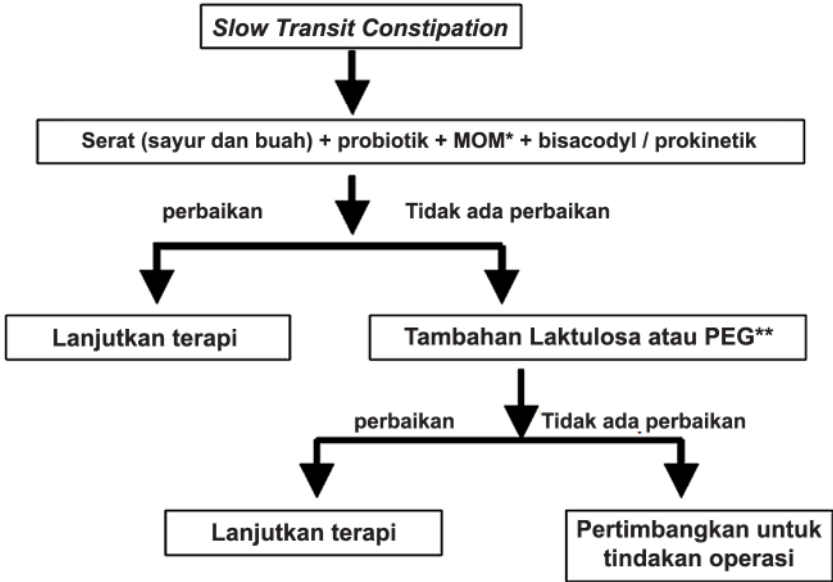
Slow Transit Constipation

Serat (sayur dan buah) + probiotik + MOM* + bisacodyl / prokinetik

perbaikan

Tidak ada perbaikan

Lanjutkan terapi

Tambahan Laktulosa atau PEG**

perbaikan

Tidak ada perbaikan

Lanjutkan terapi

Pertimbangkan untuk tindakan operasi